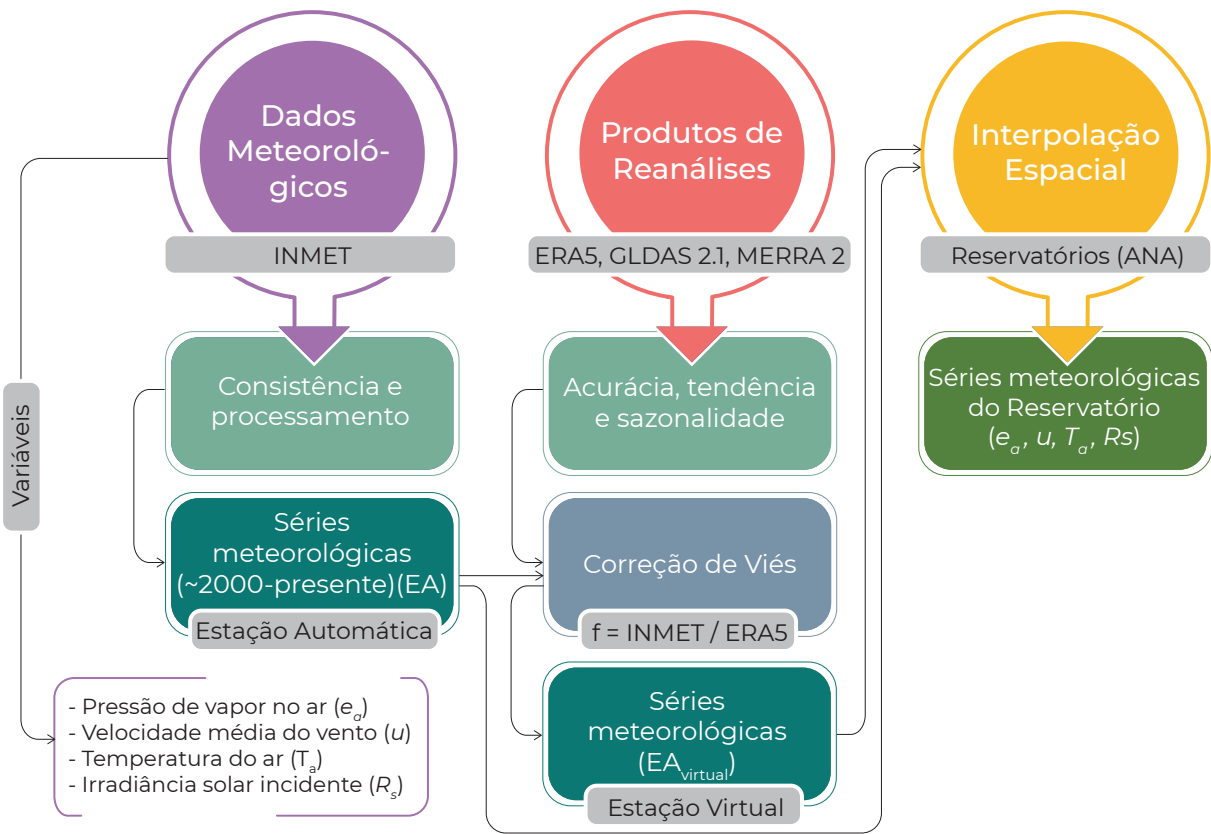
Dados Meteorológicos

INMET

Consistência e processamento

Séries meteorológicas (~2000-presente)(EA)

Estação Automática

Variáveis

- Pressão de vapor no ar ($e_a$)
- Velocidade média do vento ($u$)
- Temperatura do ar ($T_a$)
- Irradiância solar incidente ($R_s$)

Produtos de Reanálises

ERA5, GLDAS 2.1, MERRA 2

Acurácia, tendência e sazonalidade

Correção de Viés

f = INMET / ERA5

Séries meteorológicas ($EA_{virtual}$)

Estação Virtual

Interpolação Espacial

Reservatórios (ANA)

Séries meteorológicas do Reservatório ($e_a$, $u$, $T_a$, $Rs$)